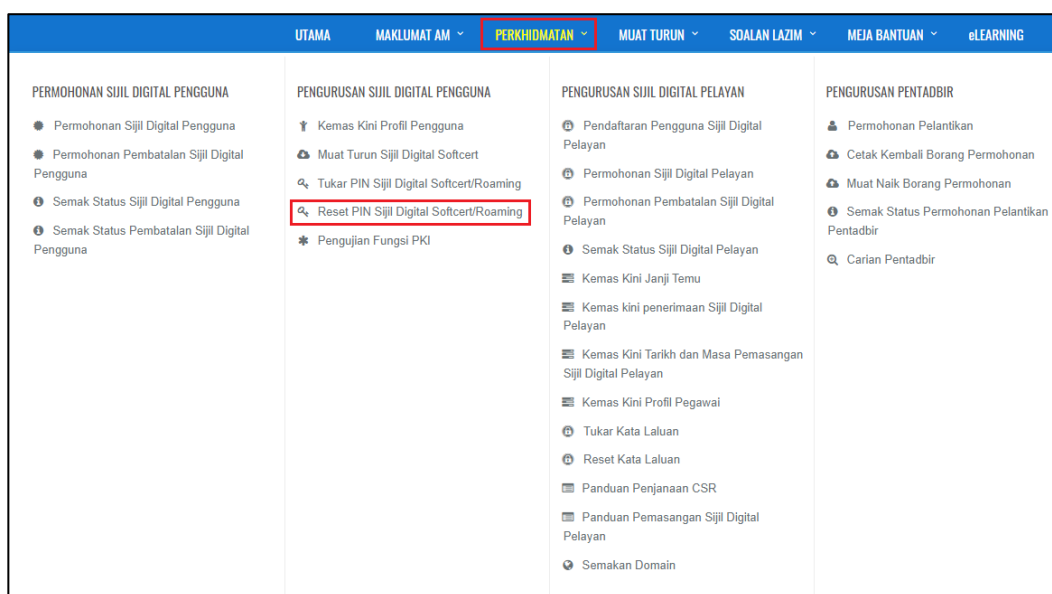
UTAMA MAKLUMAT AM PERKHIDMATAN MUAT TURUN SOALAN LAZIM MEJA BANTUAN eLEARNING

PERMOHONAN SIJIL DIGITAL PENGGUNA

Permohonan Sijil Digital Pengguna

Permohonan Pembatalan Sijil Digital Pengguna

Semak Status Sijil Digital Pengguna

Semak Status Pembatalan Sijil Digital Pengguna

PENGURUSAN SIJIL DIGITAL PENGGUNA

Kemas Kini Profil Pengguna

Muat Turun Sijil Digital Softcert

Tukar PIN Sijil Digital Softcert/Roaming

Reset PIN Sijil Digital Softcert/Roaming

Pengujian Fungsi PKI

PENGURUSAN SIJIL DIGITAL PELAYAN

Pendaftaran Pengguna Sijil Digital Pelayan

Permohonan Sijil Digital Pelayan

Permohonan Pembatalan Sijil Digital Pelayan

Semak Status Sijil Digital Pelayan

Kemas Kini Janji Temu

Kemas kini penerimaan Sijil Digital Pelayan

Kemas Kini Tarikh dan Masa Pemasangan Sijil Digital Pelayan

Kemas Kini Profil Pegawai

Tukar Kata Laluan

Reset Kata Laluan

Panduan Penjanaan CSR

Panduan Pemasangan Sijil Digital Pelayan

Semakan Domain

PENGURUSAN PENTADBIR

Permohonan Pelantikan

Cetak Kembali Borang Permohonan

Muat Naik Borang Permohonan

Semak Status Permohonan Pelantikan Pentadbir

Carian Pentadbir